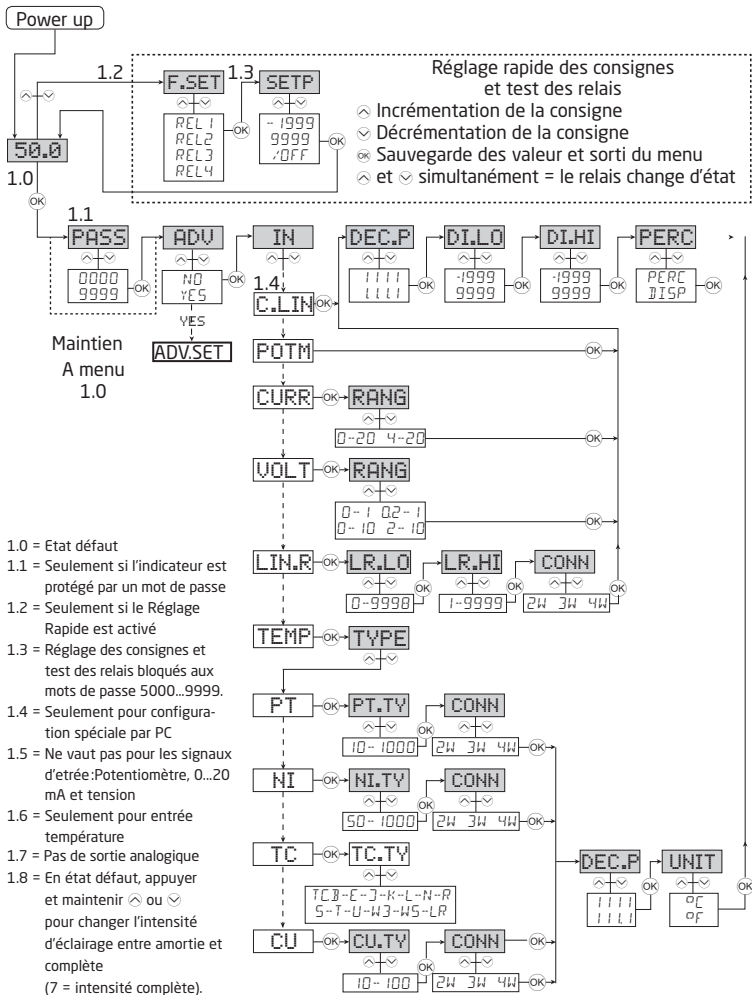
Power up

1.2 F.SET 1.3 SETP

REL1
REL2
REL3
REL4

-1999
9999
/OFF

Réglage rapide des consignes et test des relais
Incrémentation de la consigne
Décrémentation de la consigne
Sauvegarde des valeur et sorti du menu
et simultanément = le relais change d'état

50.0
1.0

OK

1.1 PASS
0000
9999

ADV
NO
YES

YES
ADV.SET

Maintien A menu 1.0

IN

1.4 C.LIN

DEC.P
1111
LLLL

DI.LO
-1999
9999

DI.HI
-1999
9999

PERC
PERC
DISP

POTM

CURR RANG
0-20 4-20

VOLT RANG
0-1 0.2-1
0-10 2-10

LIN.R LR.LO LR.HI CONN
0-9998 1-9999 2W 3W 4W

TEMP TYPE

PT PT.TY CONN
10-1000 2W 3W 4W

NI NI.TY CONN
50-1000 2W 3W 4W

TC TC.TY
TCB-E-J-K-L-N-R
S-T-U-W3-W5-LR

CU CU.TY CONN
10-100 2W 3W 4W

DEC.P
1111
1111

UNIT
°C
°F

OK

1.0 = Etat défaut
1.1 = Seulement si l'indicateur est protégé par un mot de passe
1.2 = Seulement si le Réglage Rapide est activé
1.3 = Réglage des consignes et test des relais bloqués aux mots de passe 5000...9999.
1.4 = Seulement pour configuration spéciale par PC
1.5 = Ne vaut pas pour les signaux d'etrée:Potentiomètre, 0...20 mA et tension
1.6 = Seulement pour entrée température
1.7 = Pas de sortie analogique
1.8 = En état défaut, appuyer et maintenir ou pour changer l'intensité d'éclairage entre amortie et complète
(7 = intensité complète).